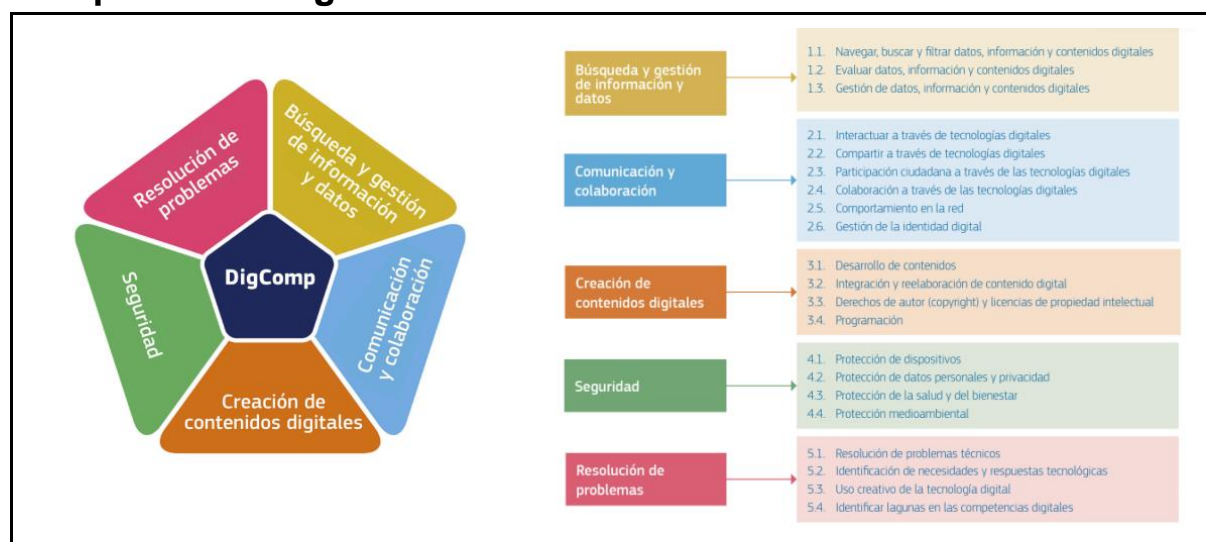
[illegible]

Resolución de problemas

Búsqueda y gestión de información y datos

Seguridad

DigComp

Comunicación y colaboración

Creación de contenidos digitales

Búsqueda y gestión de información y datos

1.1. Navegar, buscar y filtrar datos, información y contenidos digitales
1.2. Evaluar datos, información y contenidos digitales
1.3. Gestión de datos, información y contenidos digitales

Comunicación y colaboración

2.1. Interactuar a través de tecnologías digitales
2.2. Compartir a través de tecnologías digitales
2.3. Participación ciudadana a través de las tecnologías digitales
2.4. Colaboración a través de las tecnologías digitales
2.5. Comportamiento en la red
2.6. Gestión de la identidad digital

Creación de contenidos digitales

3.1. Desarrollo de contenidos
3.2. Integración y reelaboración de contenido digital
3.3. Derechos de autor (copyright) y licencias de propiedad intelectual
3.4. Programación

Seguridad

4.1. Protección de dispositivos
4.2. Protección de datos personales y privacidad
4.3. Protección de la salud y del bienestar
4.4. Protección medioambiental

Resolución de problemas

5.1. Resolución de problemas técnicos
5.2. Identificación de necesidades y respuestas tecnológicas
5.3. Uso creativo de la tecnología digital
5.4. Identificar lagunas en las competencias digitales